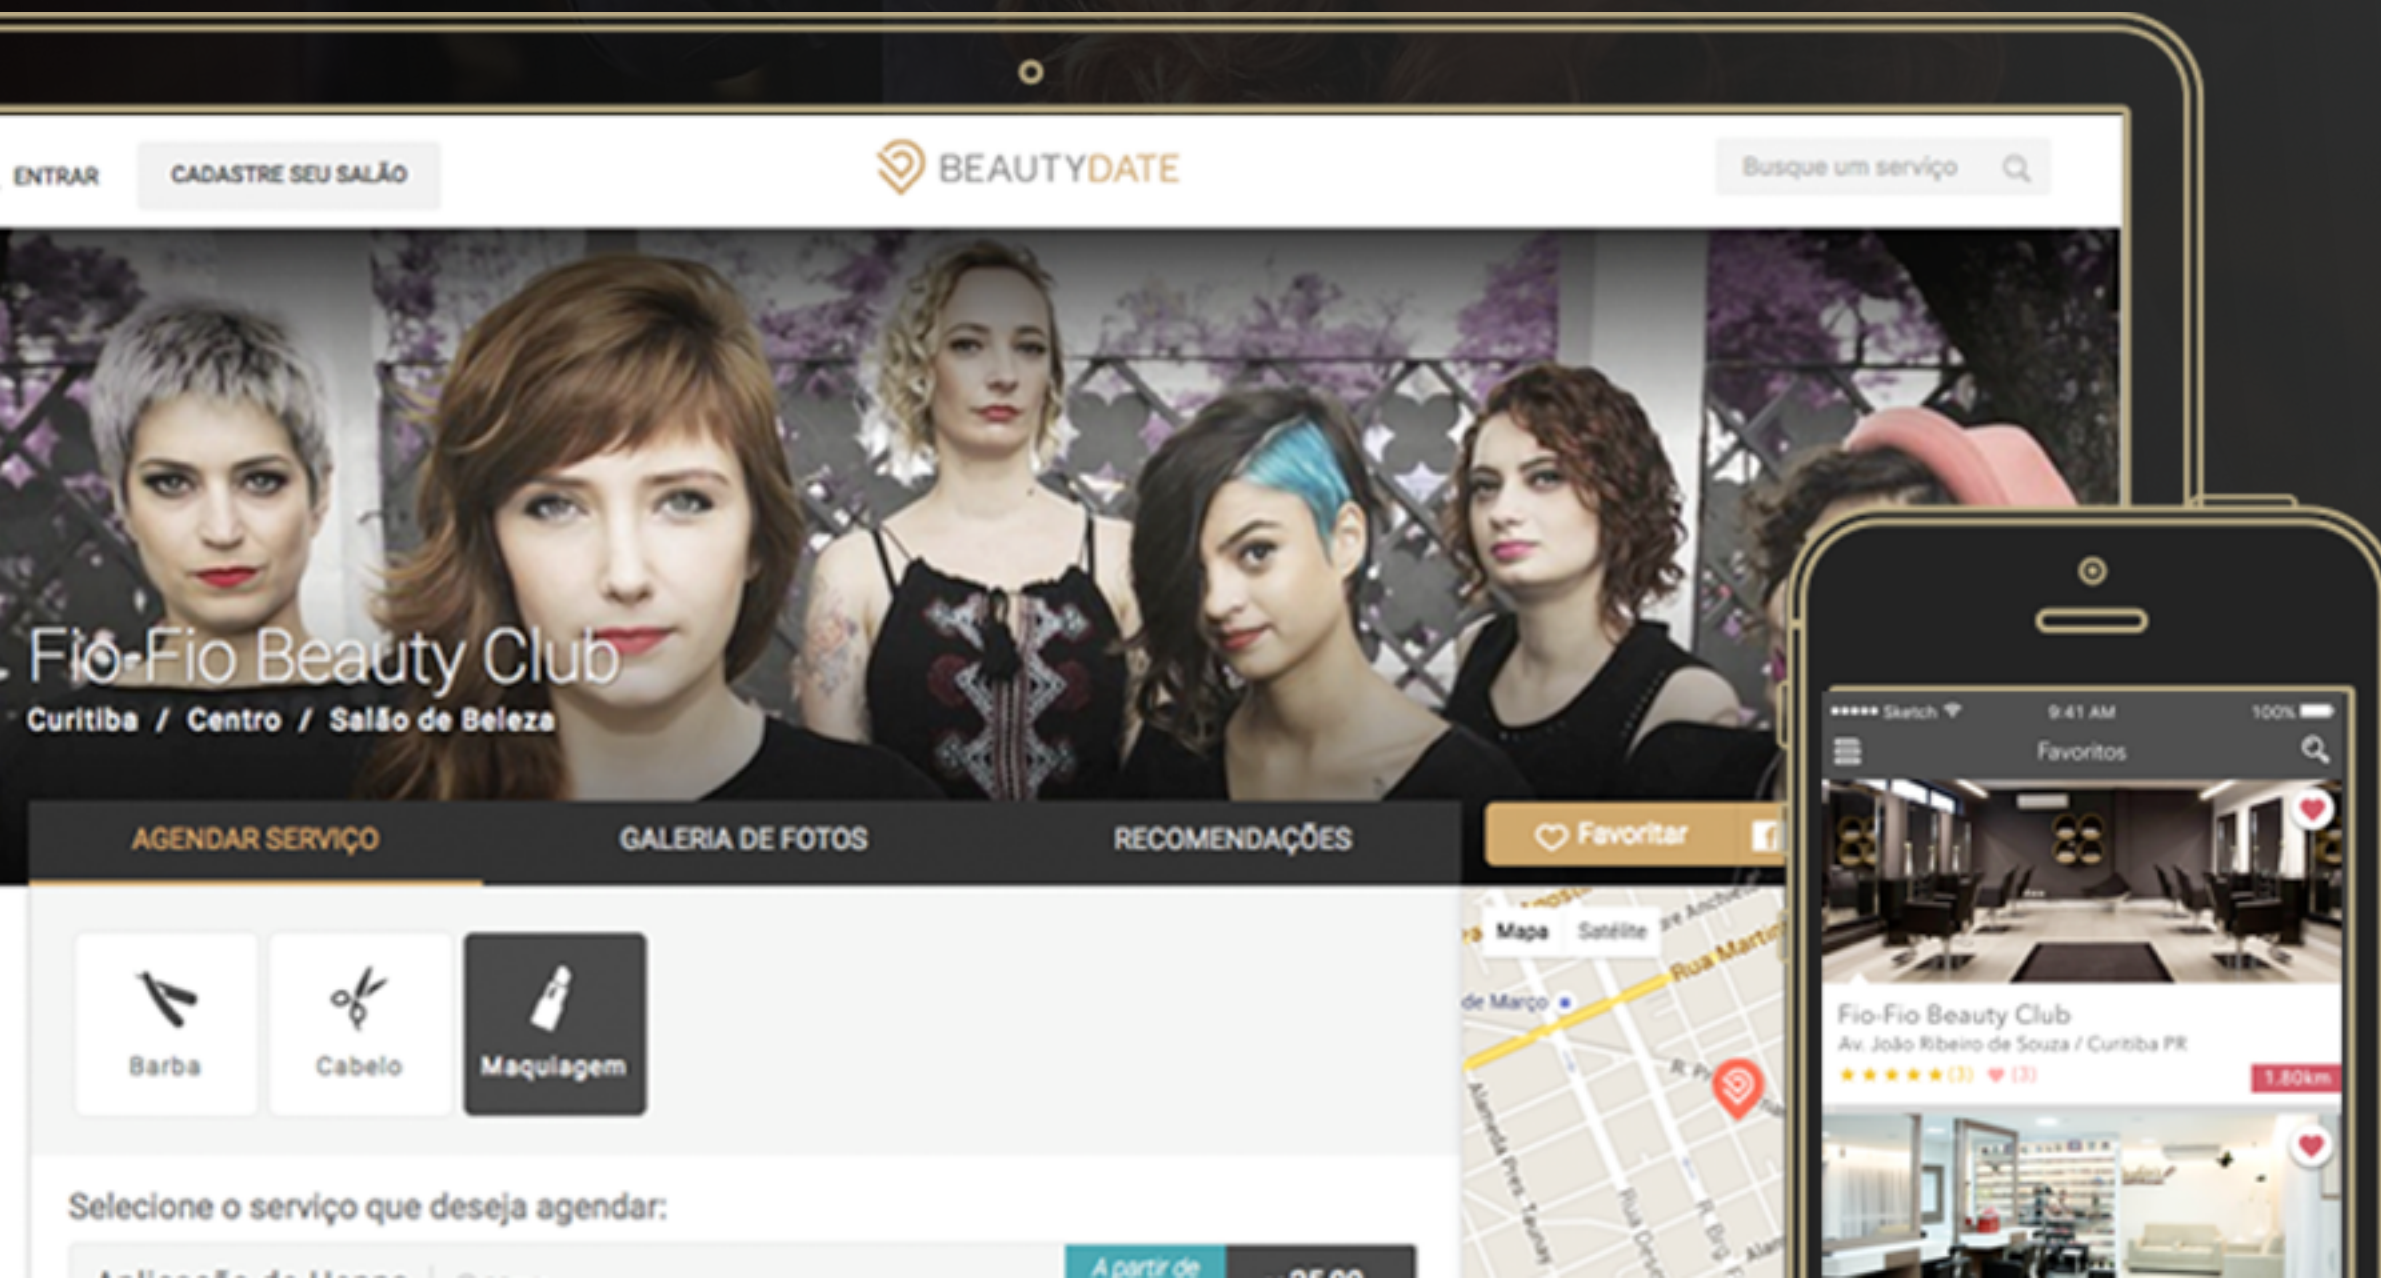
ENTRAR
CADASTRE SEU SALÃO
BEAUTYDATE
Busque um serviço

Fio-Fio Beauty Club
Curitiba / Centro / Salão de Beleza

AGENDAR SERVIÇO
GALERIA DE FOTOS
RECOMENDAÇÕES
Favoritar

Barba
Cabelo
Maquiagem

Selecione o serviço que deseja agendar:
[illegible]
A partir de
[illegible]

Mapa
Satélite
Rua Martin
de Março
Alameda Pres. Taunay
Rua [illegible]

Sketch
9:41 AM
100%
Favoritos
Fio-Fio Beauty Club
Av. João Ribeiro de Souza / Curitiba PR
(3)
(3)
1.80km